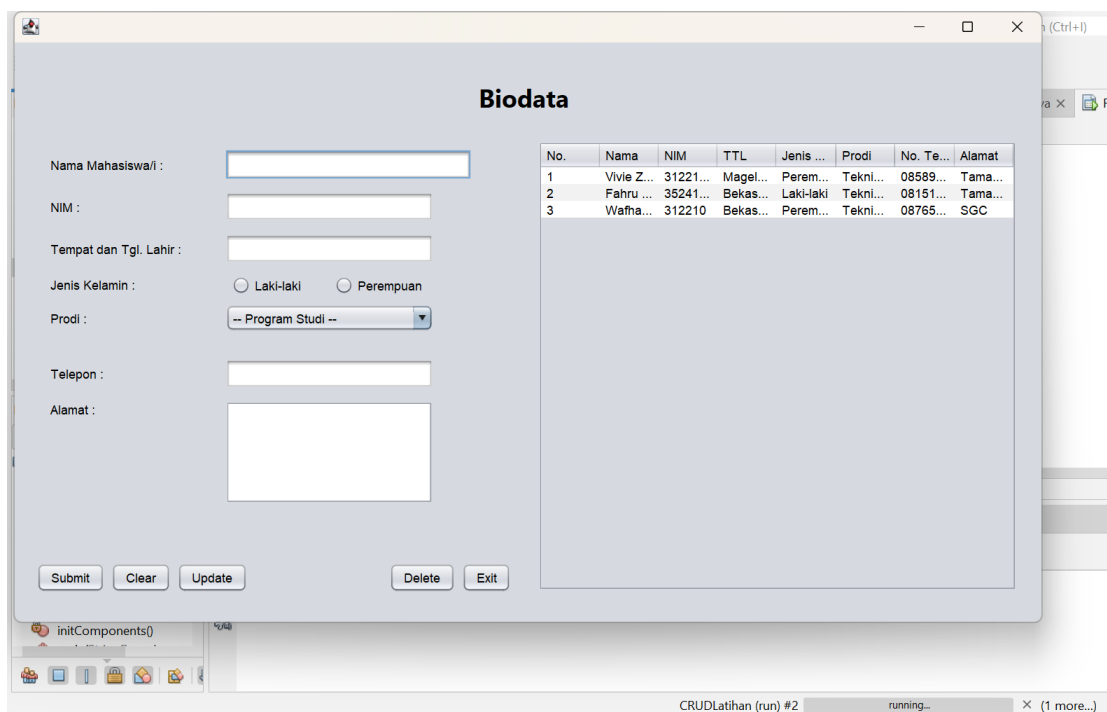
Biodata

Nama Mahasiswa/i :

NIM :

Tempat dan Tgl. Lahir :

Jenis Kelamin : Laki-laki Perempuan

Prodi : -- Program Studi --

Telepon :

Alamat :

| No. | Nama | NIM | TTL | Jenis ... | Prodi | No. Te... | Alamat |
|---|---|---|---|---|---|---|---|
| 1 | Vivie Z... | 31221... | Magel... | Perem... | Tekni... | 08589... | Tama... |
| 2 | Fahru ... | 35241... | Bekas... | Laki-laki | Tekni... | 08151... | Tama... |
| 3 | Wafha... | 312210 | Bekas... | Perem... | Tekni... | 08765... | SGC |

Submit Clear Update Delete Exit

(Ctrl+I)

initComponents()

CRUDLatihan (run) #2 running... × (1 more...)